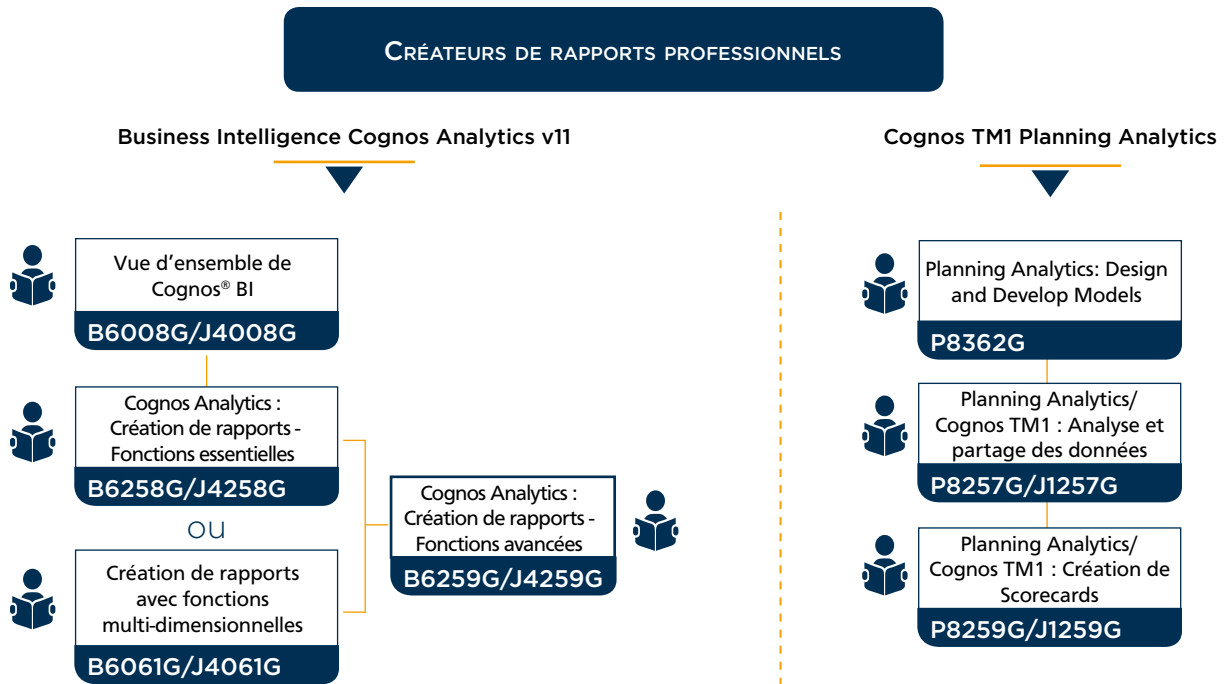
Créateurs de rapports professionnels

Business Intelligence Cognos Analytics v11

Vue d'ensemble de Cognos® BI
B6008G/J4008G

Cognos Analytics : Création de rapports - Fonctions essentielles
B6258G/J4258G

OU

Création de rapports avec fonctions multi-dimensionnelles
B6061G/J4061G

Cognos Analytics : Création de rapports - Fonctions avancées
B6259G/J4259G

Cognos TM1 Planning Analytics

Planning Analytics: Design and Develop Models
P8362G

Planning Analytics/ Cognos TM1 : Analyse et partage des données
P8257G/J1257G

Planning Analytics/ Cognos TM1 : Création de Scorecards
P8259G/J1259G